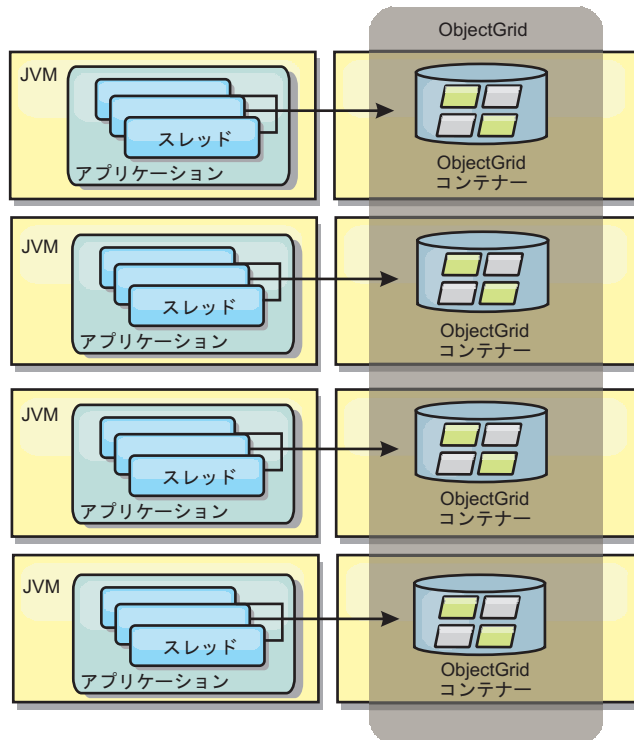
ObjectGrid

JVM

スレッド

アプリケーション

ObjectGrid
コンテナー

JVM

スレッド

アプリケーション

ObjectGrid
コンテナー

JVM

スレッド

アプリケーション

ObjectGrid
コンテナー

JVM

スレッド

アプリケーション

ObjectGrid
コンテナー